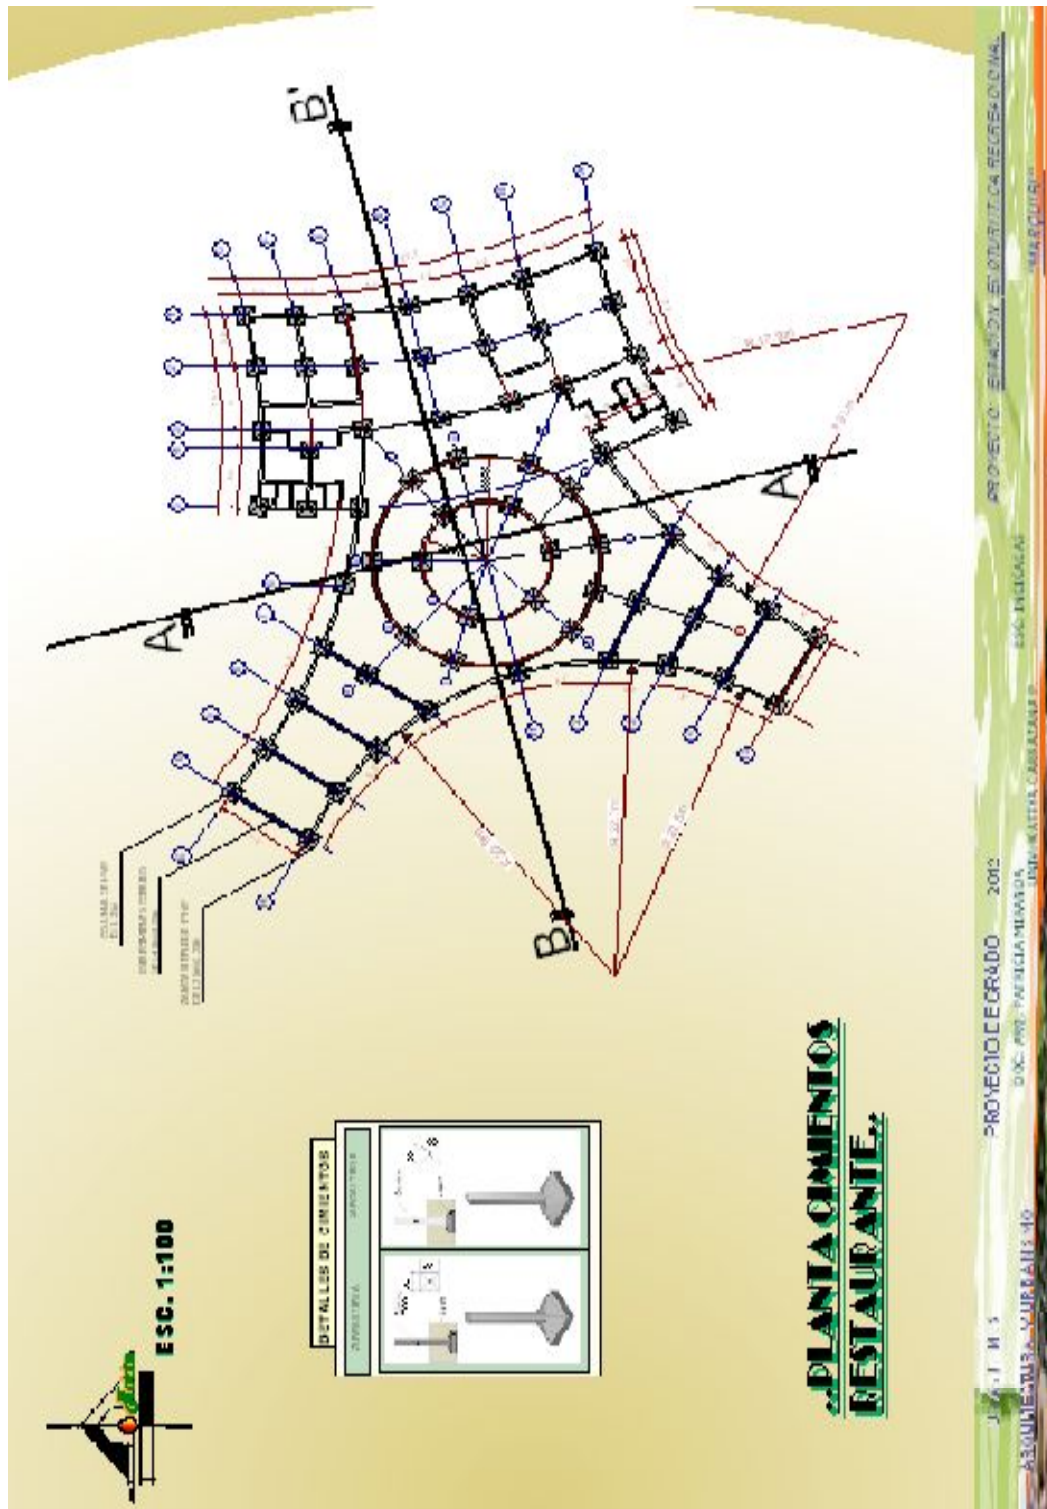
ESC. 1:100

DETALLES DE CIMIENTOS

..PLANTA CIMIENTOS RESTAURANTE..

A

A'

B

B'

PROYECTO DE GRADO 2012

DOC. PRF. PATRICIA MENDOZA

PROYECTO: ESTACION ECOTURISTICA RECREACIONAL

ARQUITECTURA Y URBANISMO

"MARQUIRI"

ESC: INDICADAS